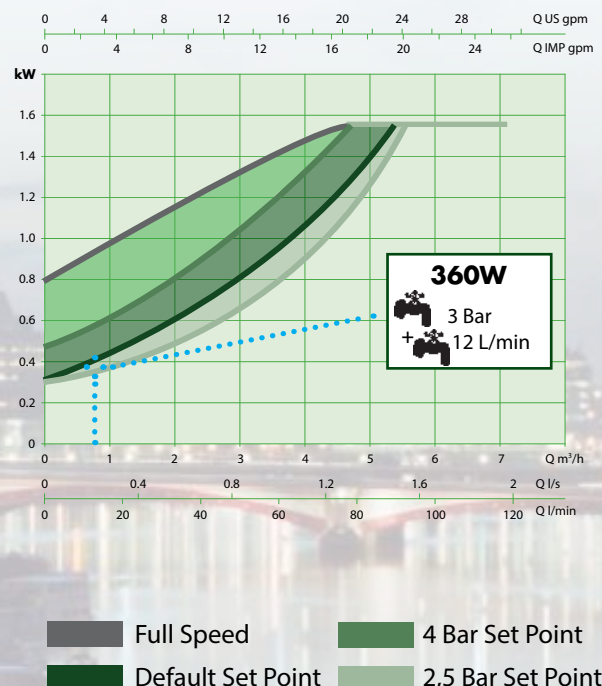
0 4 8 12 16 20 24 28 Q US gpm
0 4 8 12 16 20 Q IMP gpm

kW
1.6
1.4
1.2
1.0
0.8
0.6
0.4
0.2
0

360W
3 Bar
+ 12 L/min

0 1 2 3 4 5 6 7 Q m³/h
0 0.4 0.8 1.2 1.6 2 Q l/s
0 20 40 60 80 100 120 Q l/min

Full Speed
4 Bar Set Point
Default Set Point
2.5 Bar Set Point